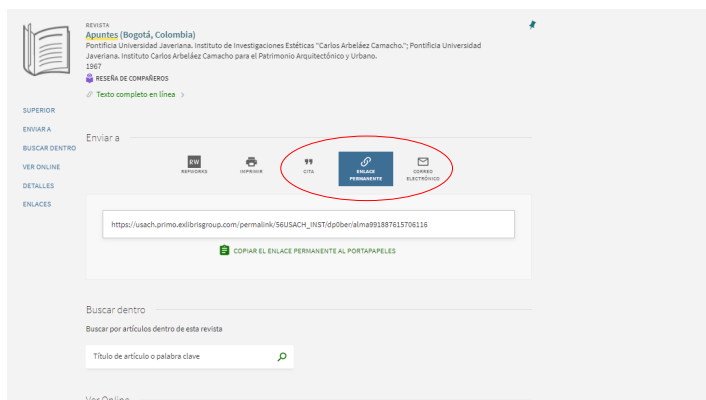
REVISTA
Apuntes (Bogotá, Colombia)
Pontificia Universidad Javeriana. Instituto de Investigaciones Estéticas "Carlos Arbeláez Camacho."; Pontificia Universidad Javeriana. Instituto Carlos Arbeláez Camacho para el Patrimonio Arquitectónico y Urbano.
1967
RESEÑA DE COMPAÑEROS
Texto completo en línea >

SUPERIOR
ENVIAR A
BUSCAR DENTRO
VER ONLINE
DETALLES
ENLACES

Enviar a

RW
REFWORKS

IMPRIMIR

CITA

ENLACE PERMANENTE

CORREO ELECTRÓNICO

https://usach.primo.exlibrisgroup.com/permalink/56USACH_INST/dp0ber/alma991887615706116

COPIAR EL ENLACE PERMANENTE AL PORTAPAPELES

Buscar dentro

Buscar por artículos dentro de esta revista

Título de artículo o palabra clave

Ver Online